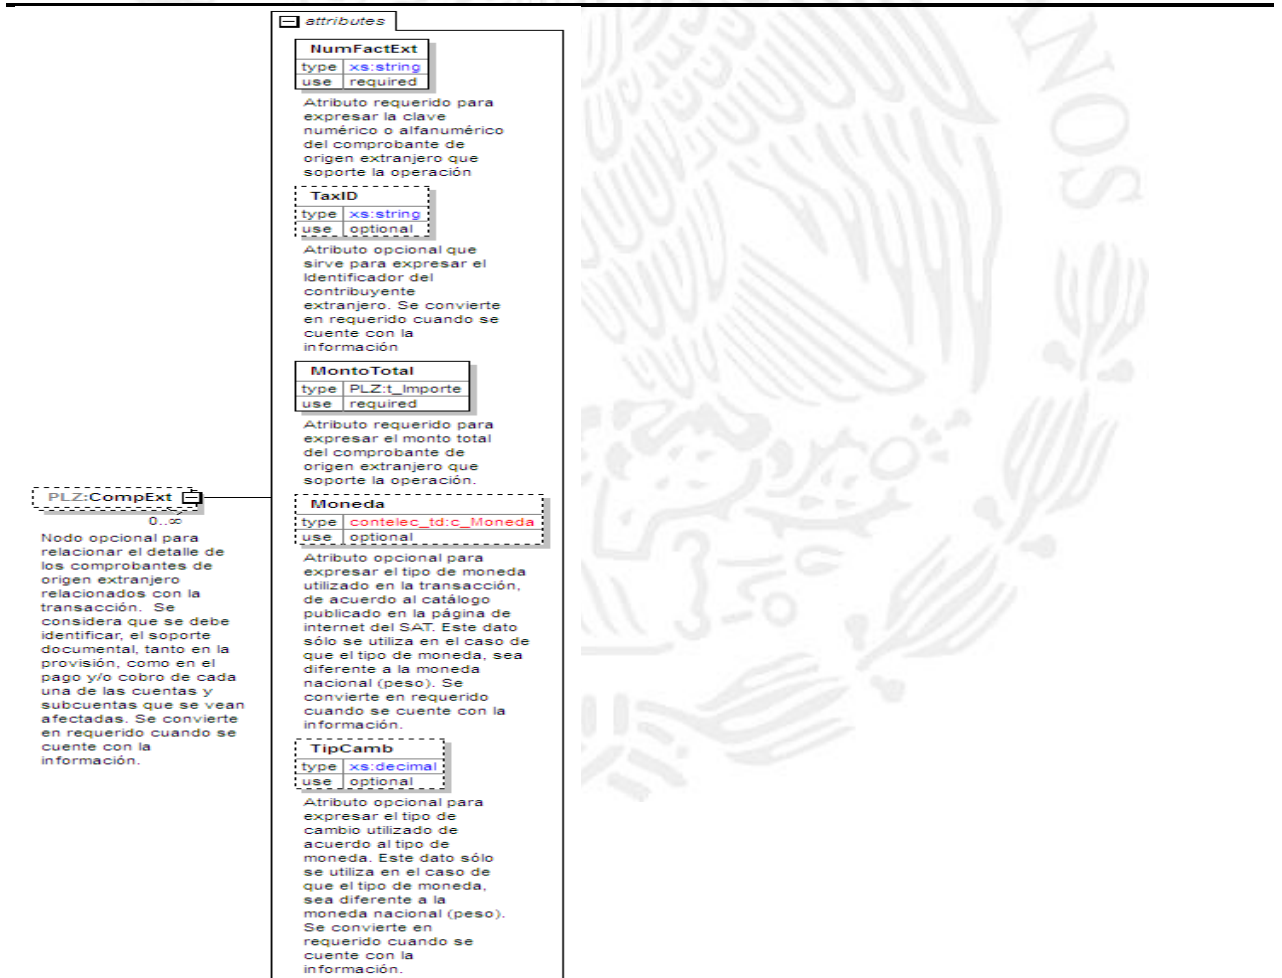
attributes

NumFactExt

| type | xs:string |
|---|---|
| use | required |

Atributo requerido para expresar la clave numérico o alfanumérico del comprobante de origen extranjero que soporte la operación

TaxID

| type | xs:string |
|---|---|
| use | optional |

Atributo opcional que sirve para expresar el Identificador del contribuyente extranjero. Se convierte en requerido cuando se cuente con la información

MontoTotal

| type | PLZ:t_Importe |
|---|---|
| use | required |

Atributo requerido para expresar el monto total del comprobante de origen extranjero que soporte la operación.

Moneda

| type | contelec_td:c_Moneda |
|---|---|
| use | optional |

Atributo opcional para expresar el tipo de moneda utilizado en la transacción, de acuerdo al catálogo publicado en la página de internet del SAT. Este dato sólo se utiliza en el caso de que el tipo de moneda, sea diferente a la moneda nacional (peso). Se convierte en requerido cuando se cuente con la información.

TipCamb

| type | xs:decimal |
|---|---|
| use | optional |

Atributo opcional para expresar el tipo de cambio utilizado de acuerdo al tipo de moneda. Este dato sólo se utiliza en el caso de que el tipo de moneda, sea diferente a la moneda nacional (peso). Se convierte en requerido cuando se cuente con la información.

PLZ:CompExt
0..∞
Nodo opcional para relacionar el detalle de los comprobantes de origen extranjero relacionados con la transacción. Se considera que se debe identificar, el soporte documental, tanto en la provisión, como en el pago y/o cobro de cada una de las cuentas y subcuentas que se vean afectadas. Se convierte en requerido cuando se cuente con la información.